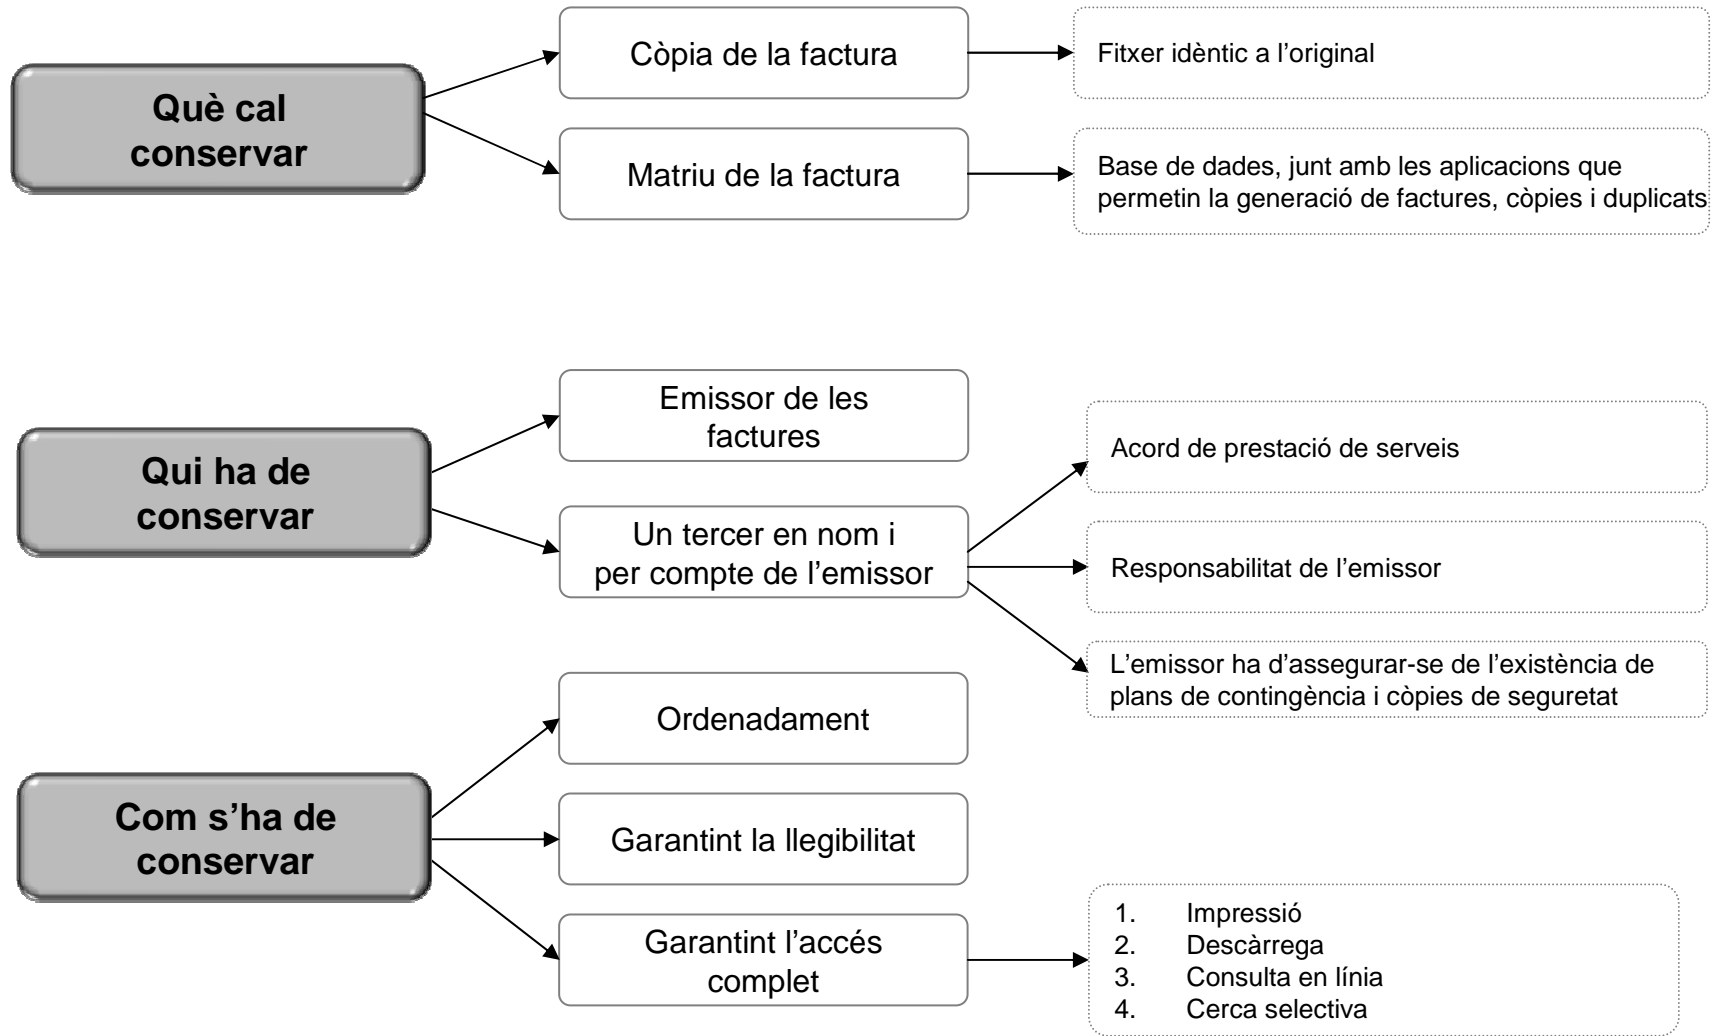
Què cal conservar

Còpia de la factura

Fitxer idèntic a l’original

Matriu de la factura

Base de dades, junt amb les aplicacions que permetin la generació de factures, còpies i duplicats

Qui ha de conservar

Emissor de les factures

Un tercer en nom i per compte de l’emissor

Acord de prestació de serveis

Responsabilitat de l’emissor

L’emissor ha d’assegurar-se de l’existència de plans de contingència i còpies de seguretat

Com s’ha de conservar

Ordenadament

Garantint la llegibilitat

Garantint l’accés complet

1. Impressió
2. Descàrrega
3. Consulta en línia
4. Cerca selectiva